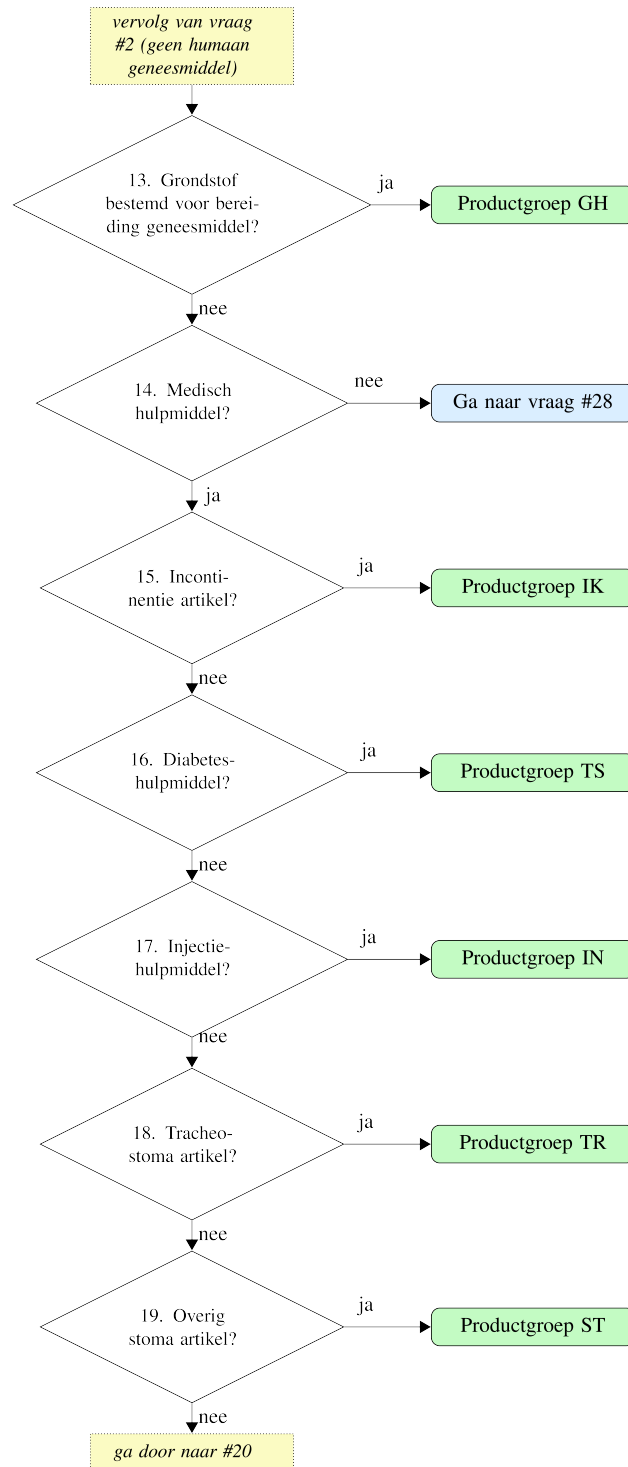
vervolg van vraag #2 (geen humaan geneesmiddel)

13. Grondstof bestemd voor bereiding geneesmiddel?

ja

Productgroep GH

nee

14. Medisch hulpmiddel?

nee

Ga naar vraag #28

ja

15. Incontinentie artikel?

ja

Productgroep IK

nee

16. Diabeteshulpmiddel?

ja

Productgroep TS

nee

17. Injectiehulpmiddel?

ja

Productgroep IN

nee

18. Tracheostoma artikel?

ja

Productgroep TR

nee

19. Overig stoma artikel?

ja

Productgroep ST

nee

ga door naar #20